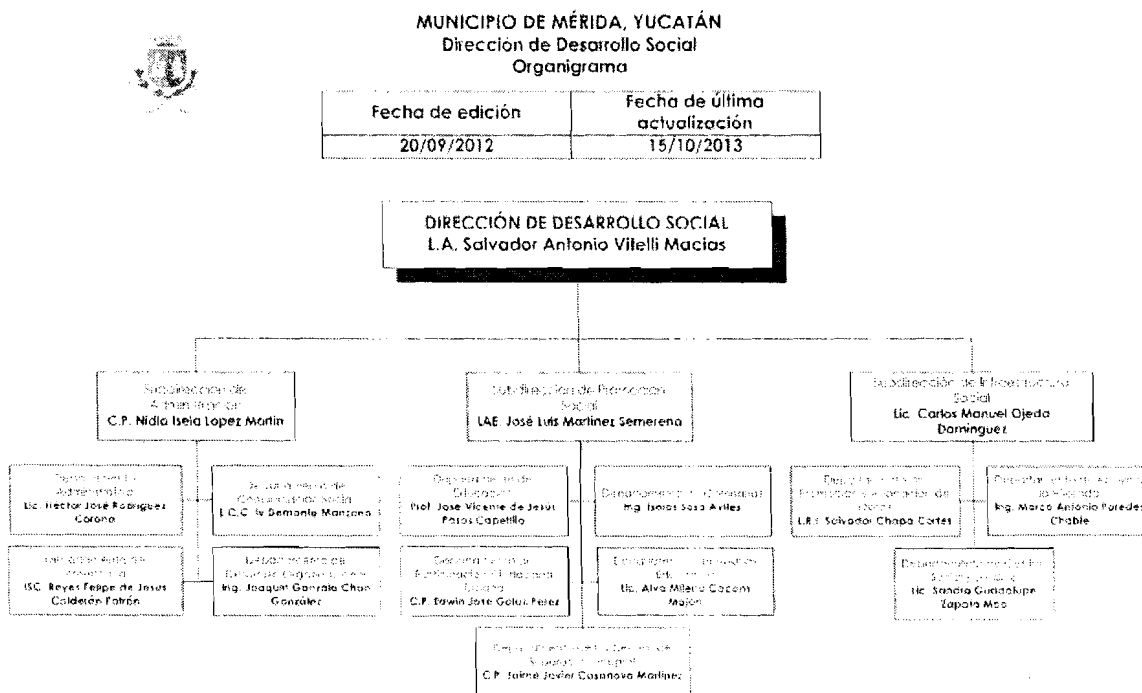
MUNICIPIO DE MÉRIDA, YUCATÁN
Dirección de Desarrollo Social
Organigrama

| Fecha de edición | Fecha de última actualización |
|---|---|
| 20/09/2012 | 15/10/2013 |

DIRECCIÓN DE DESARROLLO SOCIAL
L.A. Salvador Antonio Vitelli Macias

Subdirección de Administración
C.P. Nidia Iseia Lopez Martin

Departamento de Administración
Lic. Hector José Rodriguez Corona

Departamento de Comunicación Social
L.C.C. Iv Demonte Manzano

Departamento de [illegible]
ISC. Reyes Felipe de Jesus Calderón Patrón

Departamento de Enlace y Organización
Ing. Joaquin Gonzalo Chan González

Subdirección de Promoción Social
LAE. José Luis Martinez Semerena

Departamento de Educación
Prof. José Vicente de Jesús Peraza Capetillo

Departamento de Comisarías
Ing. Isaias Sosa Aviles

Departamento de Participación Ciudadana
C.P. Erwin José Golub Perez

Departamento de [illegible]
Lic. Alva Milena Cacem Mojón

Departamento de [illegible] Integral
C.P. Jaime Javier Casanova Martinez

Subdirección de Infraestructura Social
Lic. Carlos Manuel Ojeda Dominguez

Departamento de Promoción y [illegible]
L.R.I. Salvador Chapa Cortes

Departamento de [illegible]
Ing. Marco Antonio Paredes Chable

Departamento de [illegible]
Lic. Sandra Guadalupe Zapata Mas